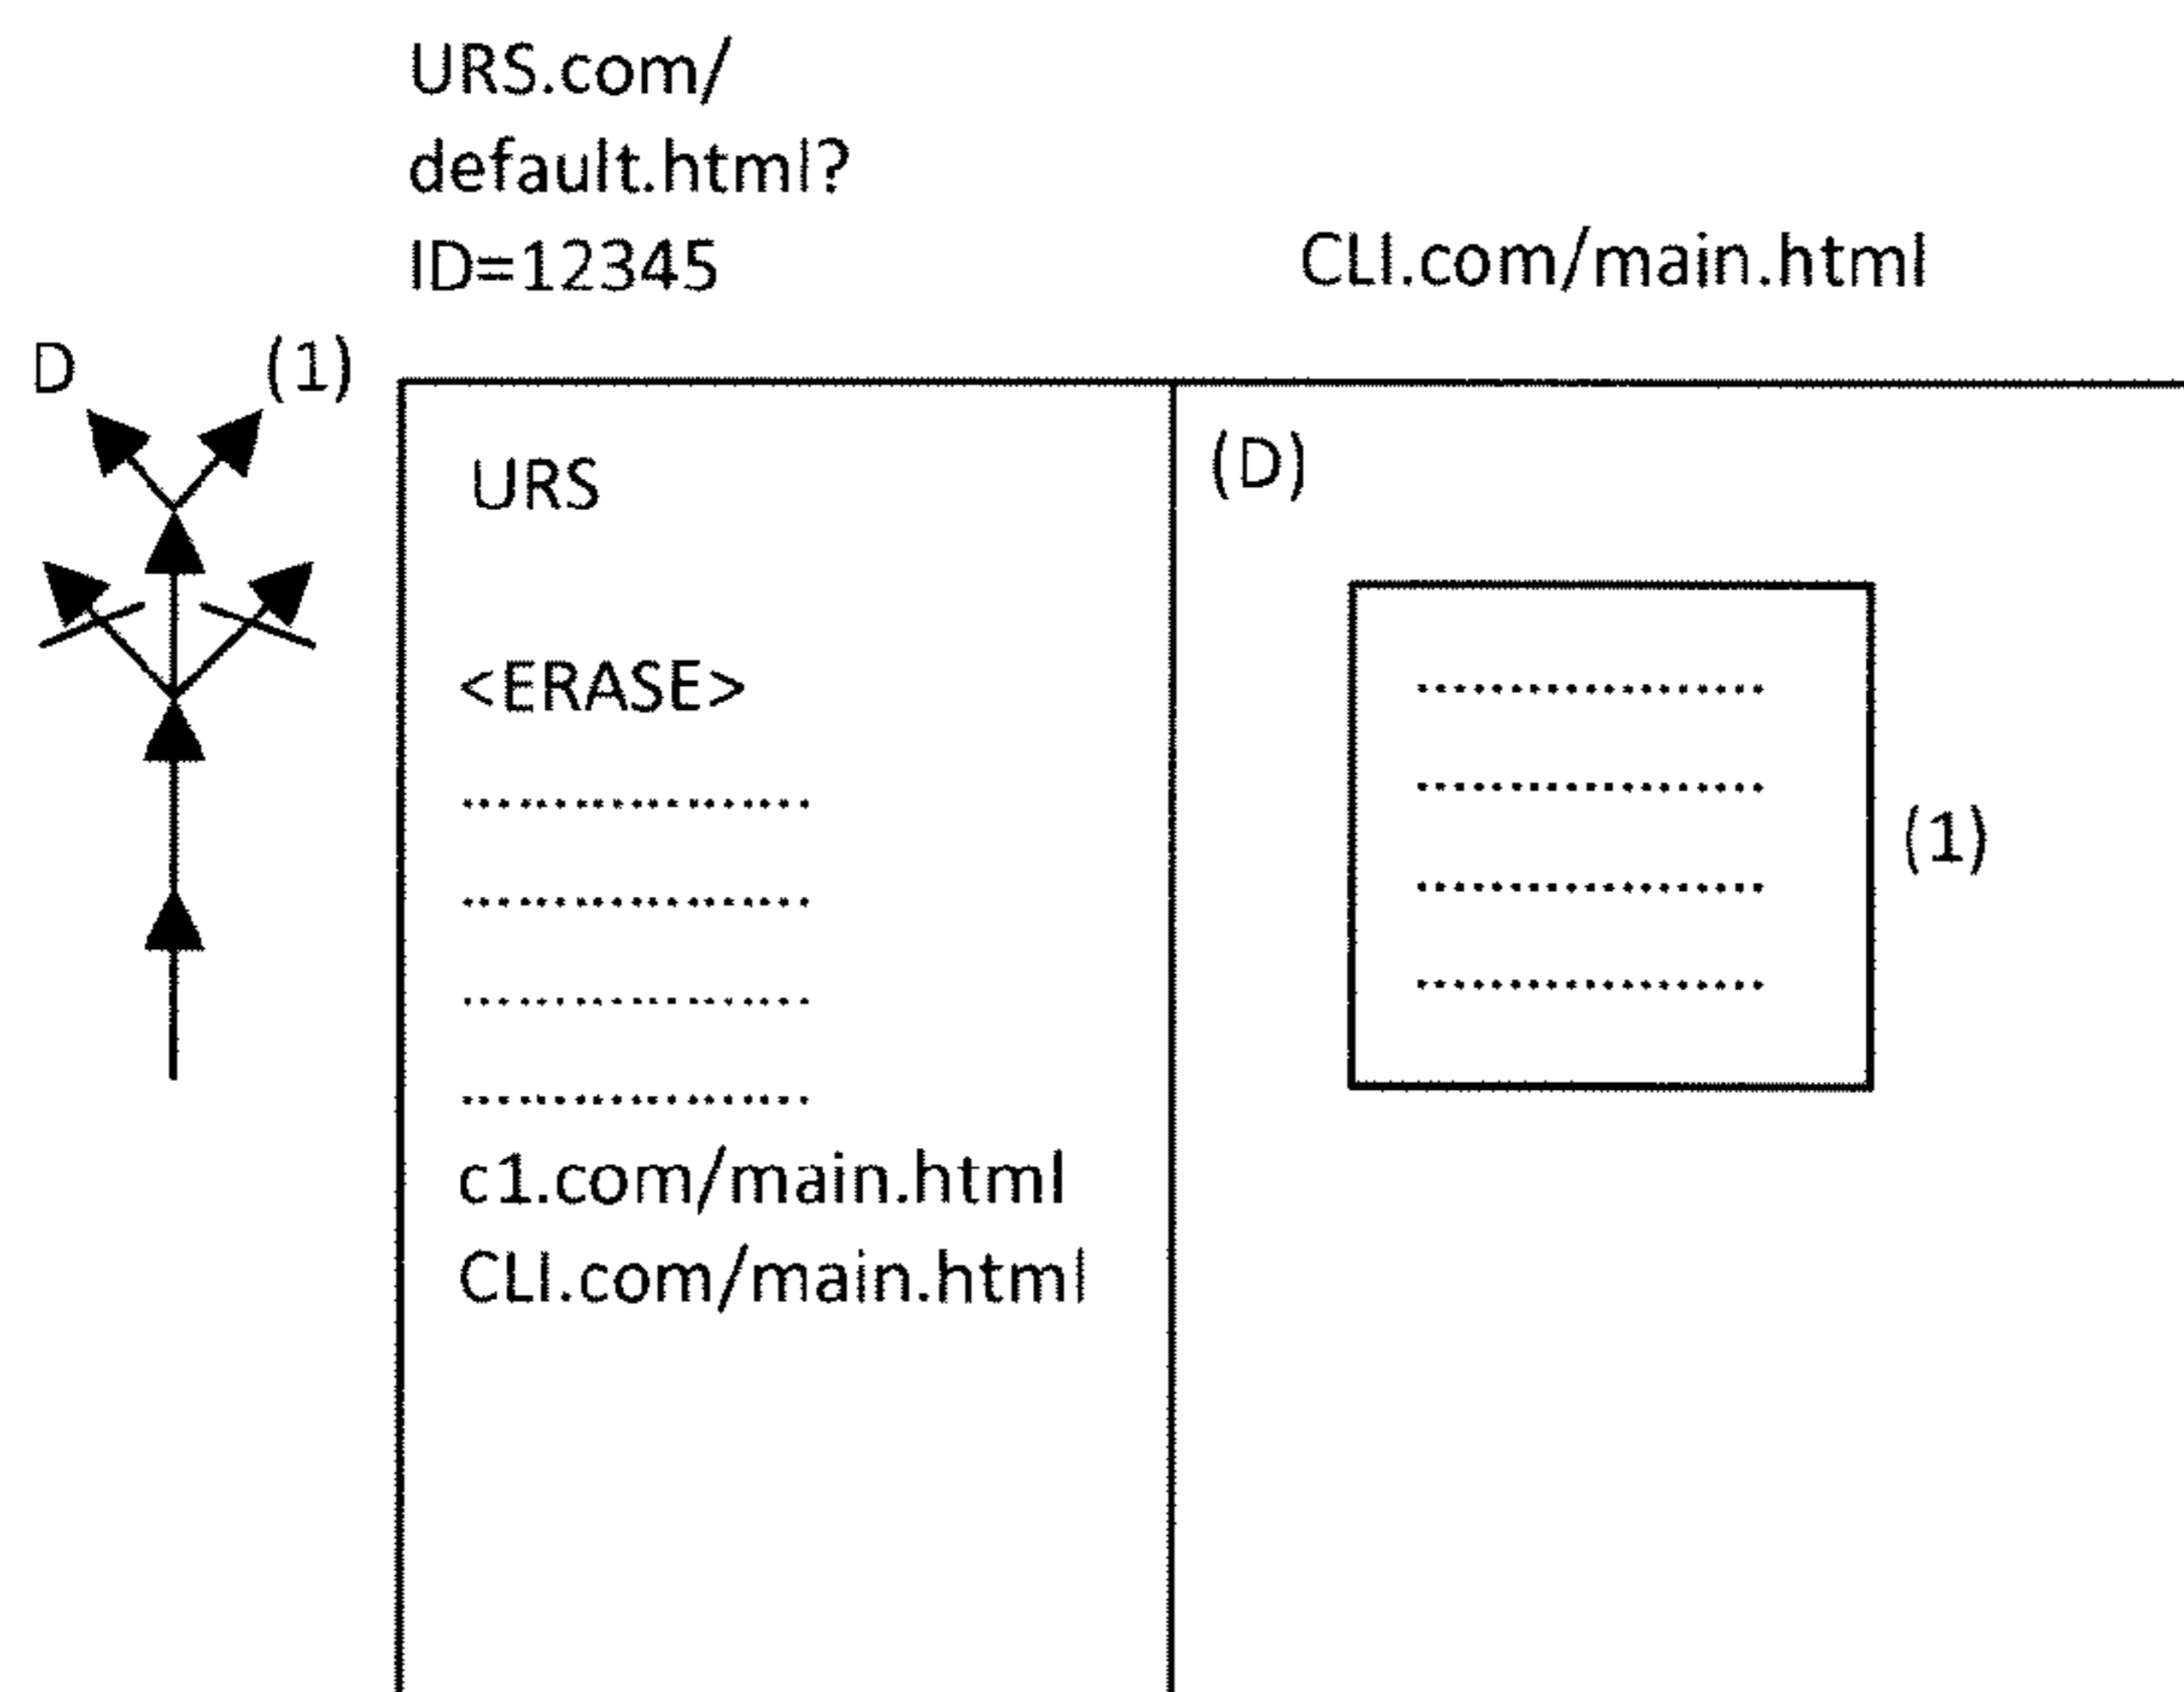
URS.com/
default.html?
ID=12345

CLI.com/main.html

D (1)

URS

<ERASE>
..................
..................
..................
..................
c1.com/main.html
CLI.com/main.html

(D)

..................
..................
..................
..................

(1)